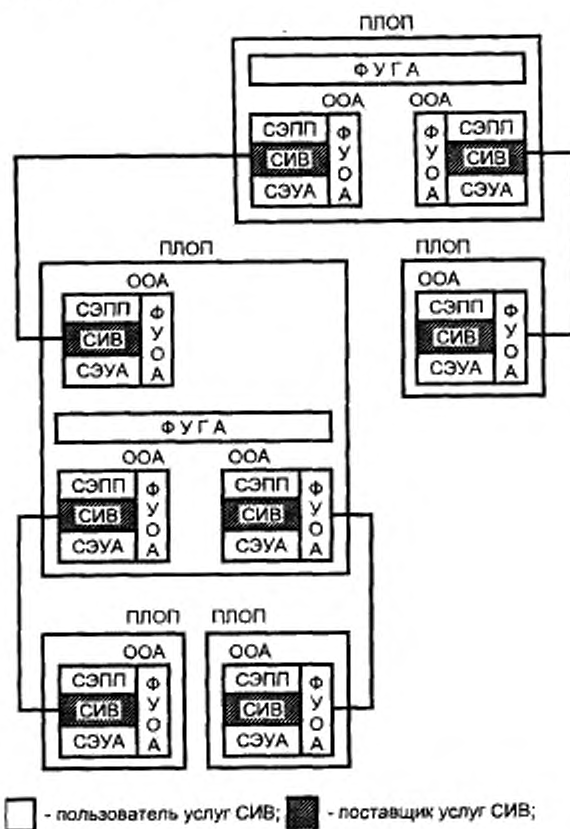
ПЛОП

ФУГА

ООА

СЭПП
СИВ
СЭУА

ФУОА

ООА

ФУОА

СЭПП
СИВ
СЭУА

ПЛОП

ООА

СЭПП
СИВ
СЭУА

ФУОА

ПЛОП

ООА

СЭПП
СИВ
СЭУА

ФУОА

ФУГА

ООА

СЭПП
СИВ
СЭУА

ФУОА

ООА

СЭПП
СИВ
СЭУА

ФУОА

ПЛОП

ООА

СЭПП
СИВ
СЭУА

ФУОА

ПЛОП

ООА

СЭПП
СИВ
СЭУА

ФУОА

- пользователь услуг СИВ; - поставщик услуг СИВ;